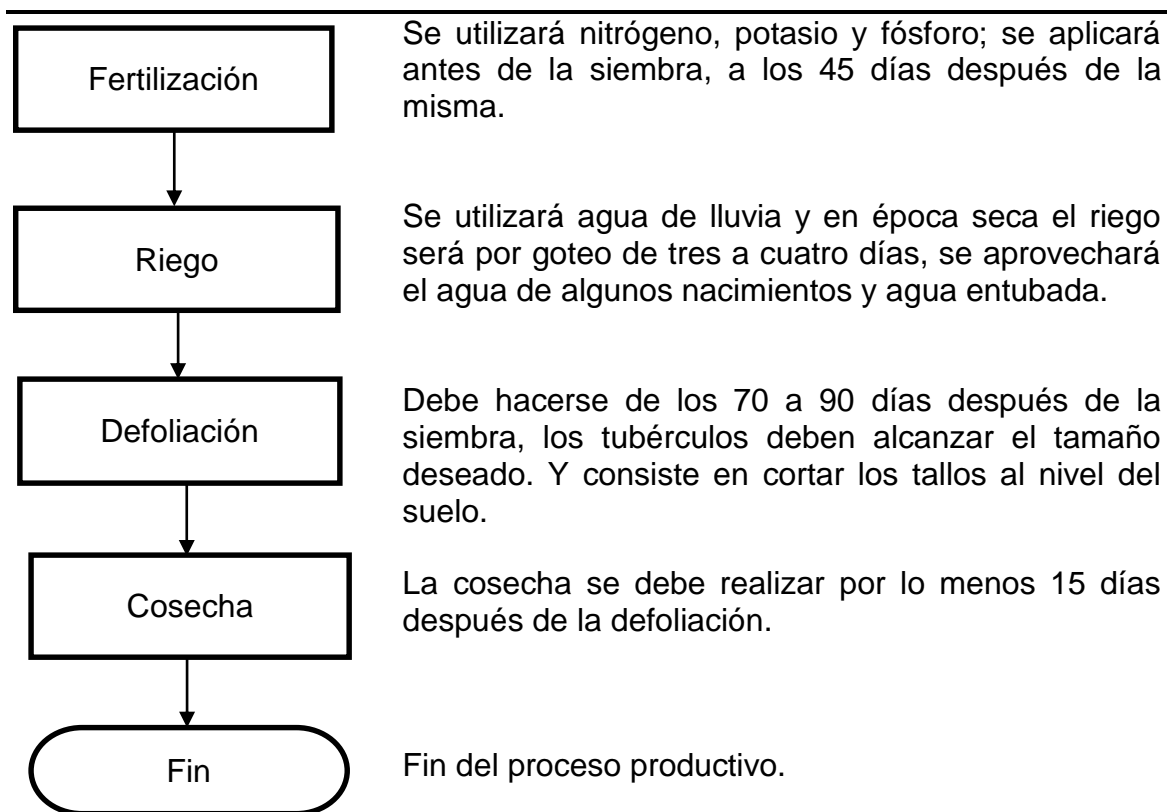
Fertilización

Se utilizará nitrógeno, potasio y fósforo; se aplicará antes de la siembra, a los 45 días después de la misma.

Riego

Se utilizará agua de lluvia y en época seca el riego será por goteo de tres a cuatro días, se aprovechará el agua de algunos nacimientos y agua entubada.

Defoliación

Debe hacerse de los 70 a 90 días después de la siembra, los tubérculos deben alcanzar el tamaño deseado. Y consiste en cortar los tallos al nivel del suelo.

Cosecha

La cosecha se debe realizar por lo menos 15 días después de la defoliación.

Fin

Fin del proceso productivo.